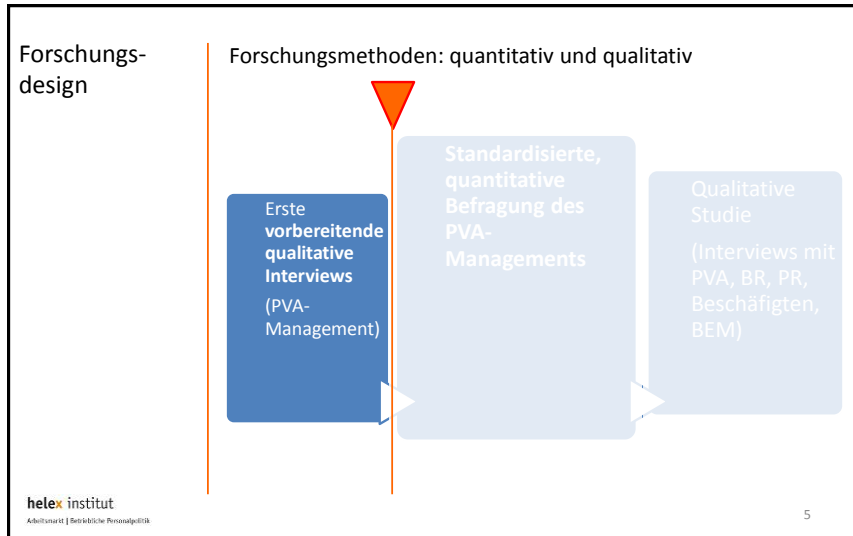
Forschungsdesign

Forschungsmethoden: quantitativ und qualitativ

Erste **vorbereitende qualitative Interviews**
(PVA-Management)

**Standardisierte, quantitative Befragung des PVA-Managements**

Qualitative Studie
(Interviews mit PVA, BR, PR, Beschäfigten, BEM)

helex institut
Arbeitsmarkt | Betriebliche Personalpolitik

5